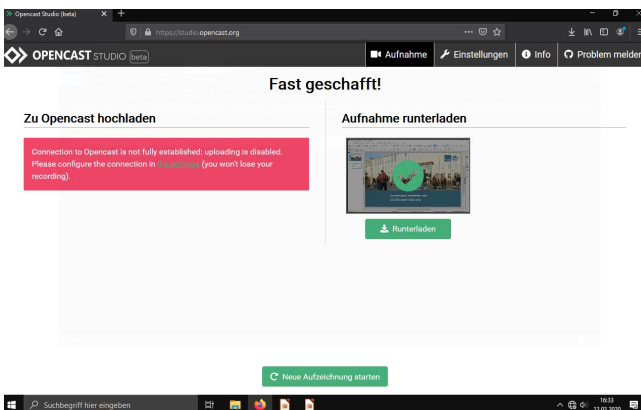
Opencast Studio (beta)

https://studio.opencast.org

OPENCAST STUDIO beta

Aufnahme
Einstellungen
Info
Problem melden

Fast geschafft!

Zu Opencast hochladen

Connection to Opencast is not fully established: uploading is disabled. Please configure the connection in the settings (you won't lose your recording).

Aufnahme runterladen

Runterladen

Neue Aufzeichnung starten

Suchbegriff hier eingeben

16:33
12.03.2020